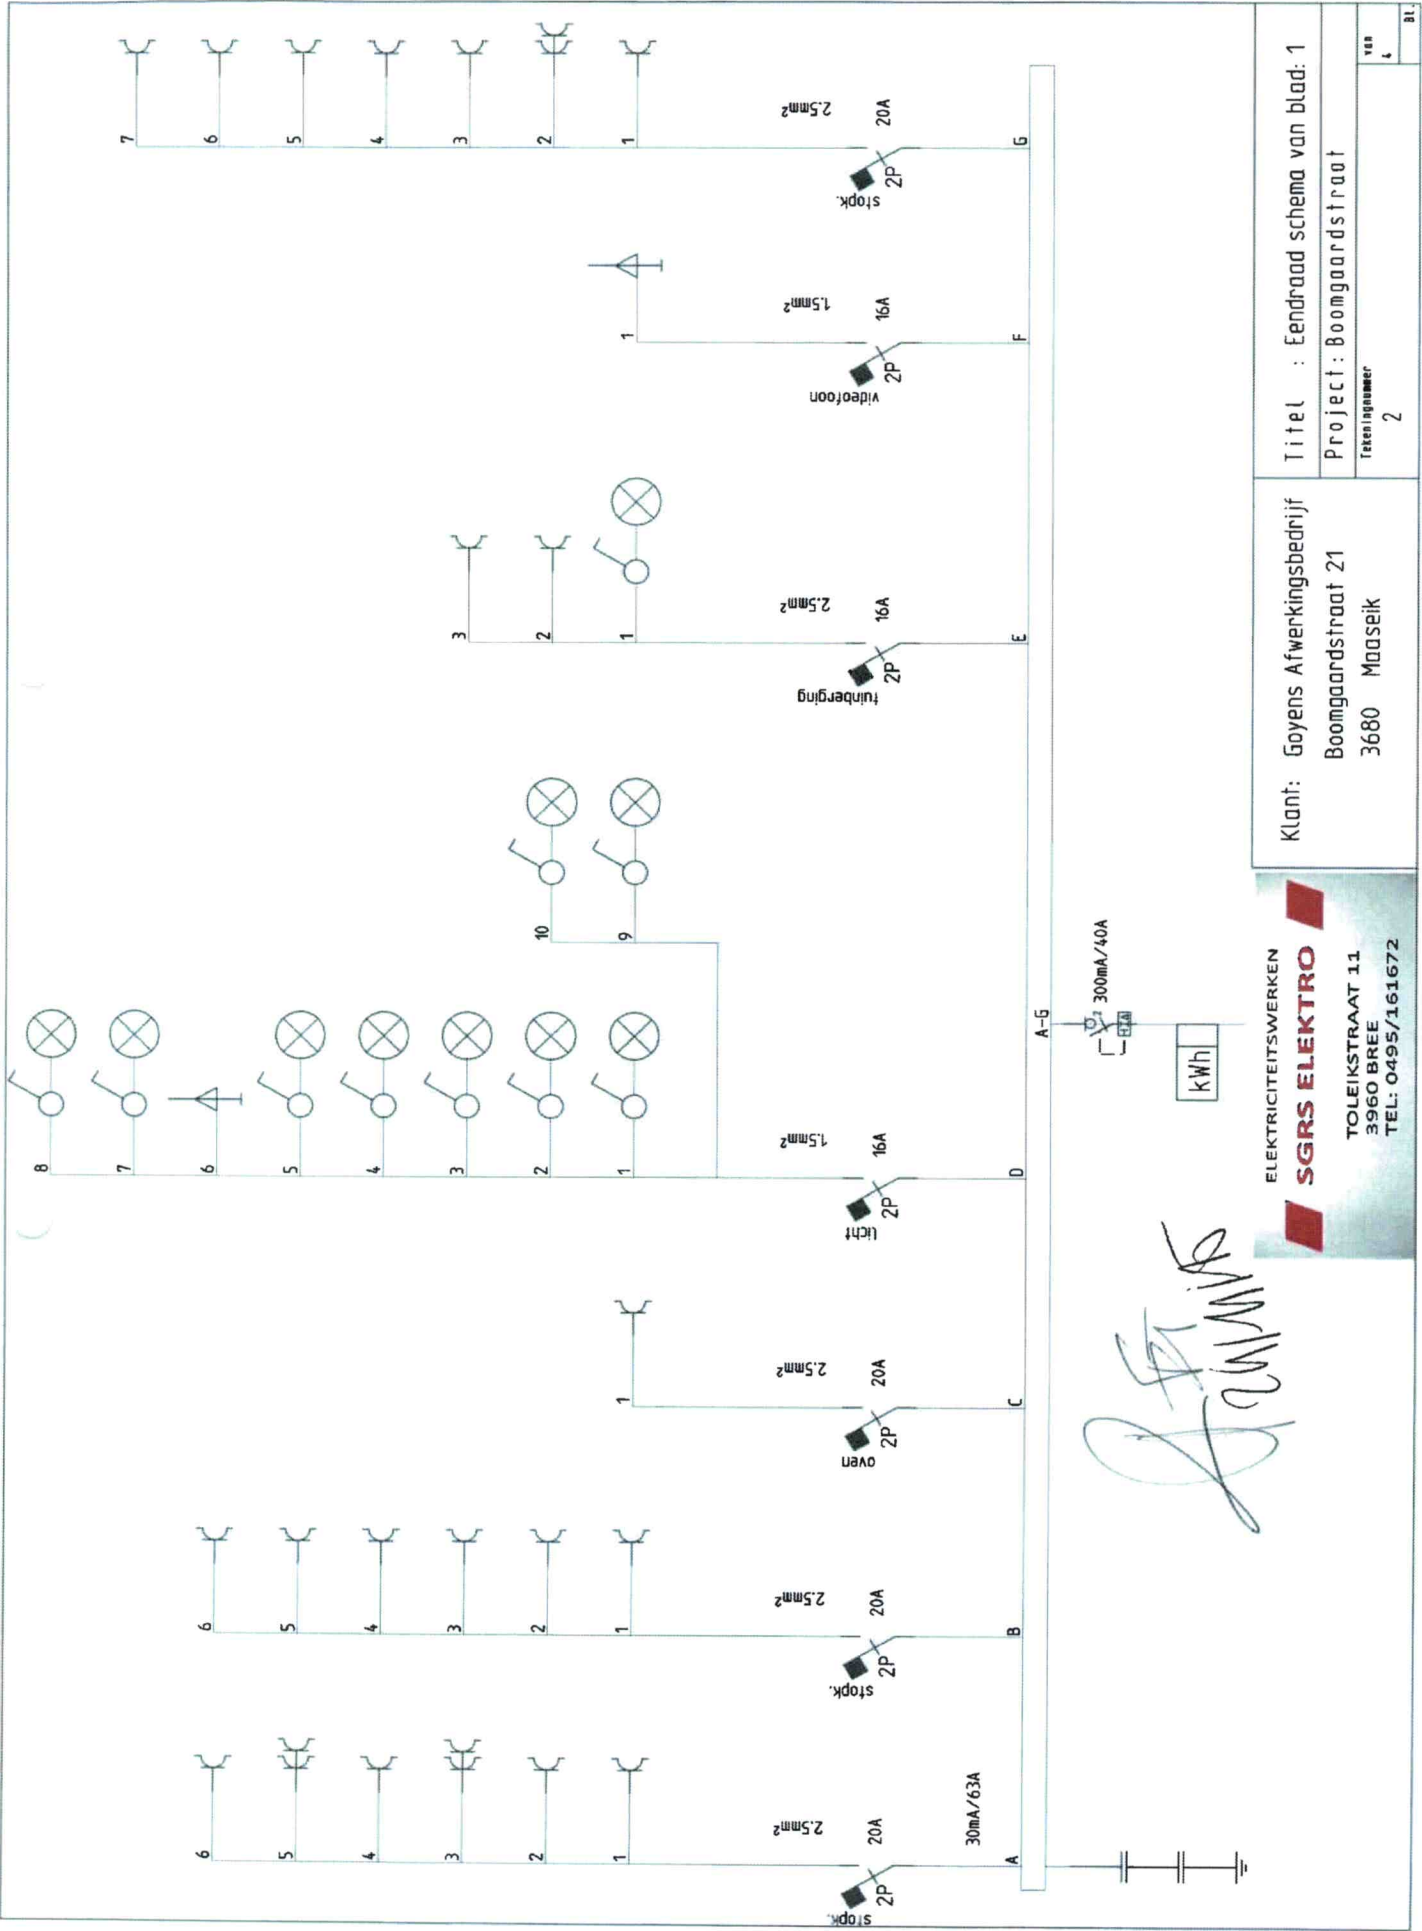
Titel : Eendraad schema van blad: 1
Project: Boomgaardstraat
Tekeningnummer 2
van 4
Bl.

Klant: Goyens Afwerkingsbedrijf
Boomgaardstraat 21
3680 Maaseik

ELEKTRICITEITSWERKEN
SGRS ELEKTRO
TOLEIKSTRAAT 11
3960 BREE
TEL: 0495/161672

A-G
300mA/40A
kWh

A 30mA/63A 20A 2,5mm² 2P stopk. 1 2 3 4 5 6
B 20A 2,5mm² 2P stopk. 1 2 3 4 5 6
C 20A 2,5mm² 2P oven 1
D 16A 1,5mm² 2P licht 1 2 3 4 5 6 7 8 9 10
E 16A 2,5mm² 2P tuinberging 1 2 3
F 16A 1,5mm² 2P videofoon 1
G 20A 2,5mm² 2P stopk. 1 2 3 4 5 6 7